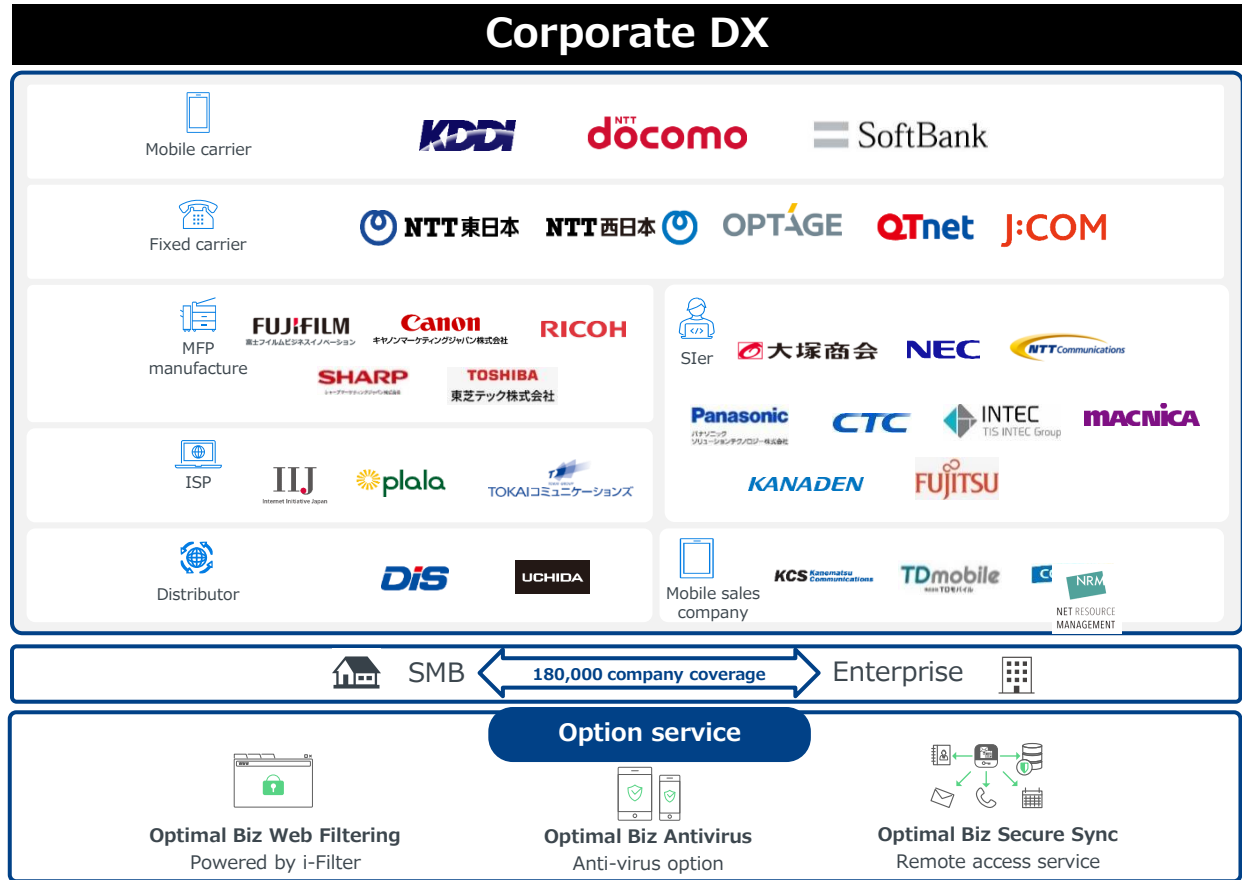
Corporate DX

Mobile carrier
KDDI
NTT docomo
SoftBank

Fixed carrier
NTT東日本
NTT西日本
OPTAGE
QTnet
J:COM

MFP manufacture
FUJIFILM
富士フイルムビジネスイノベーション
Canon
キヤノンマーケティングジャパン株式会社
RICOH
SHARP
シャープマーケティングジャパン株式会社
TOSHIBA
東芝テック株式会社

SIer
大塚商会
NEC
NTT Communications
Panasonic
パナソニック ソリューションテクノロジー株式会社
CTC
INTEC
TIS INTEC Group
MACNICA
KANADEN
FUJITSU

ISP
IIJ
Internet Initiative Japan
plala
TOKAIコミュニケーションズ

Distributor
DiS
UCHIDA

Mobile sales company
KCS Kanematsu Communications
TDmobile
TDモバイル
C
NRM
NET RESOURCE MANAGEMENT

SMB
180,000 company coverage
Enterprise

Option service

Optimal Biz Web Filtering
Powered by i-Filter

Optimal Biz Antivirus
Anti-virus option

Optimal Biz Secure Sync
Remote access service